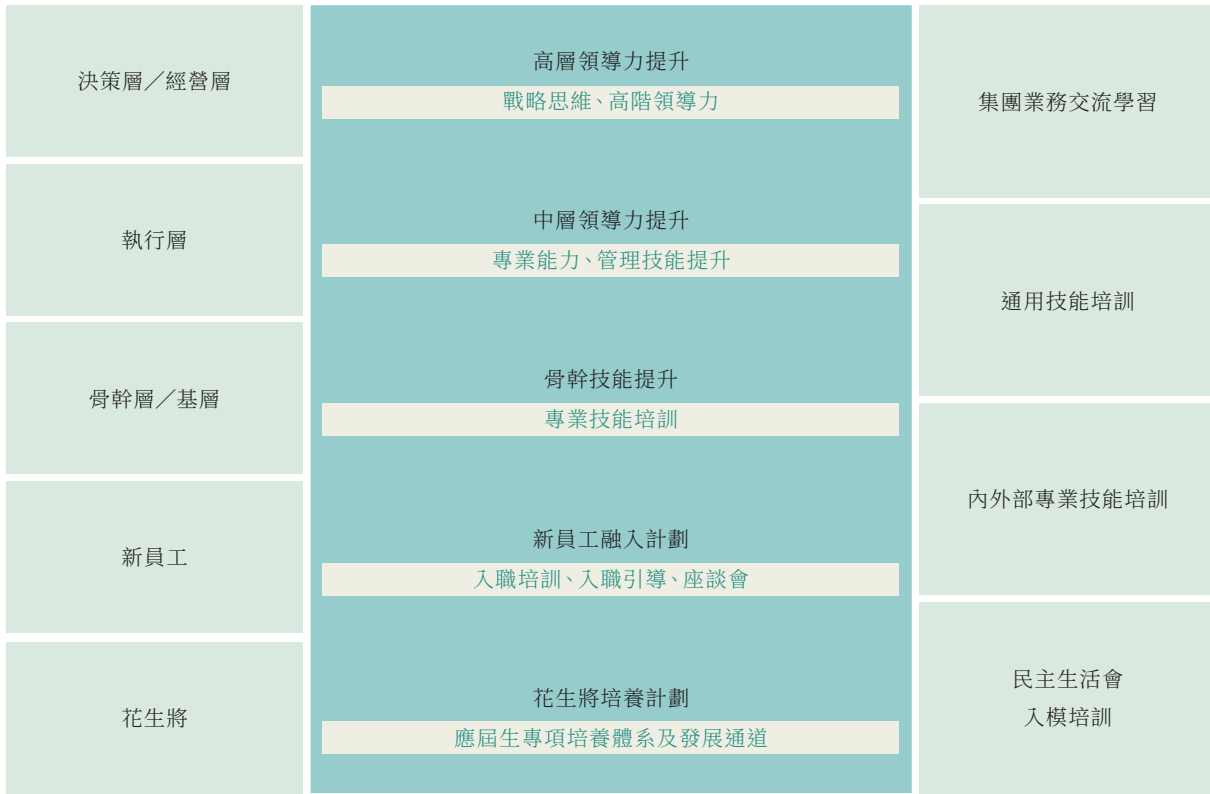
決策層／經營層

執行層

骨幹層／基層

新員工

花生將

高層領導力提升
戰略思維、高階領導力

中層領導力提升
專業能力、管理技能提升

骨幹技能提升
專業技能培訓

新員工融入計劃
入職培訓、入職引導、座談會

花生將培養計劃
應屆生專項培養體系及發展通道

集團業務交流學習

通用技能培訓

內外部專業技能培訓

民主生活會
入模培訓